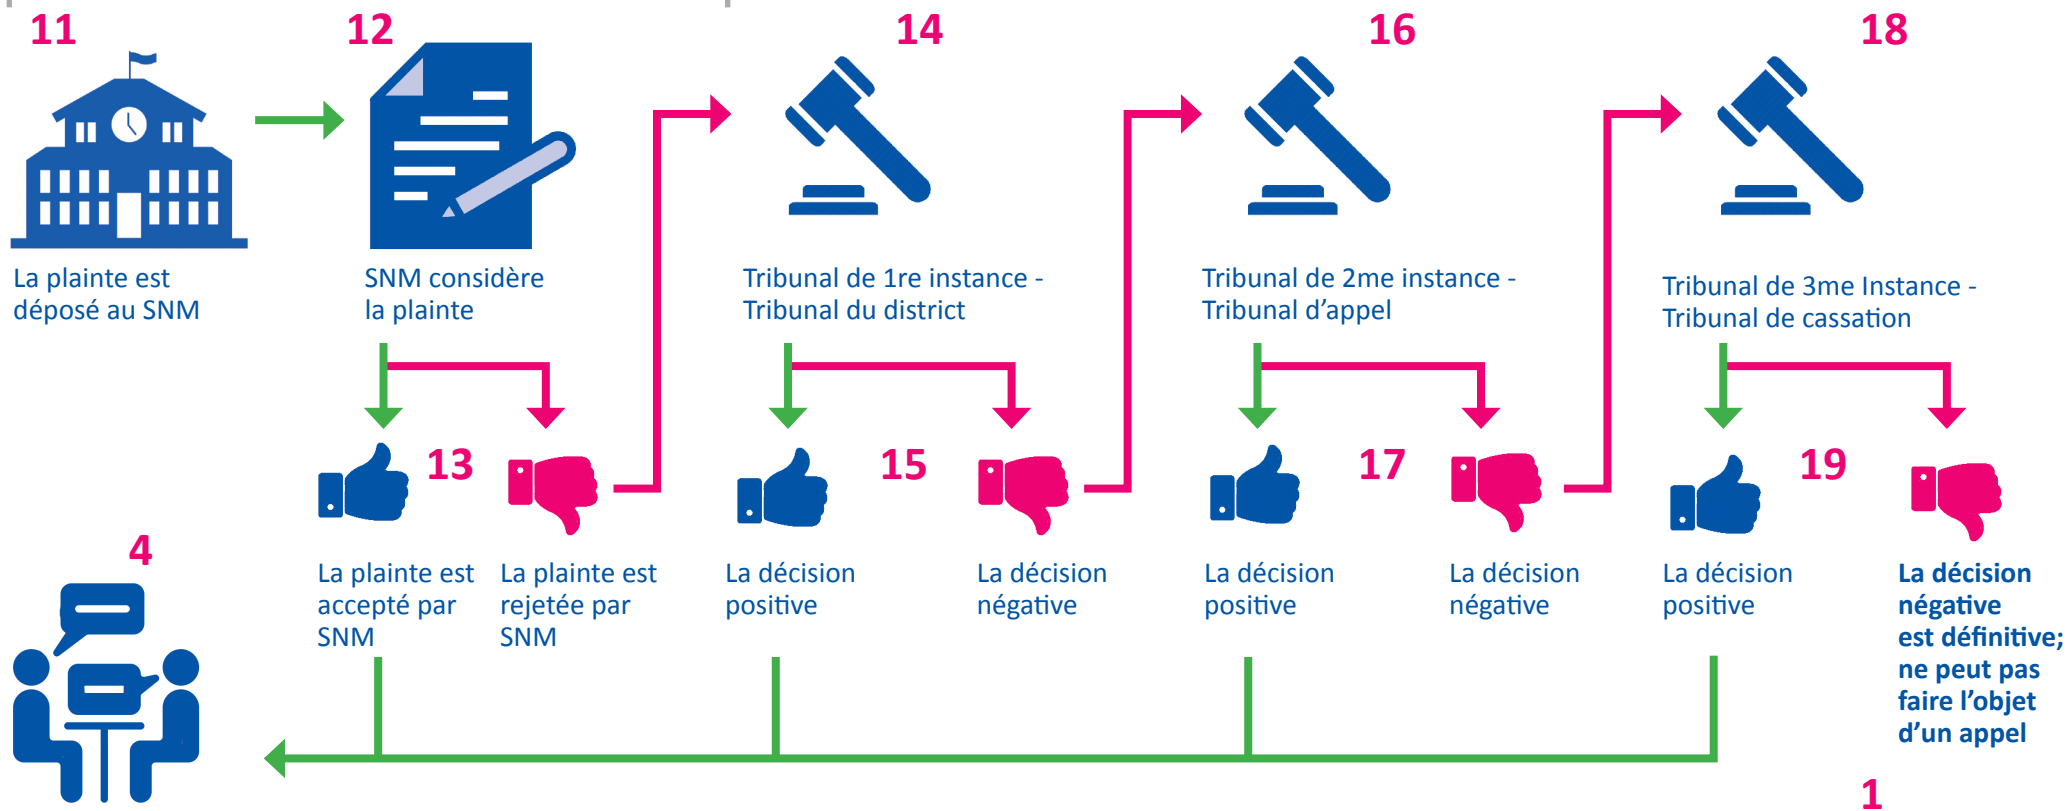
11

La plainte est déposé au SNM

12

SNM considère la plainte

14

Tribunal de 1re instance - Tribunal du district

16

Tribunal de 2me instance - Tribunal d'appel

18

Tribunal de 3me Instance - Tribunal de cassation

13

La plainte est accepté par SNM

La plainte est rejetée par SNM

15

La décision positive

La décision négative

17

La décision positive

La décision négative

19

La décision positive

La décision négative est définitive; ne peut pas faire l'objet d'un appel

4

1